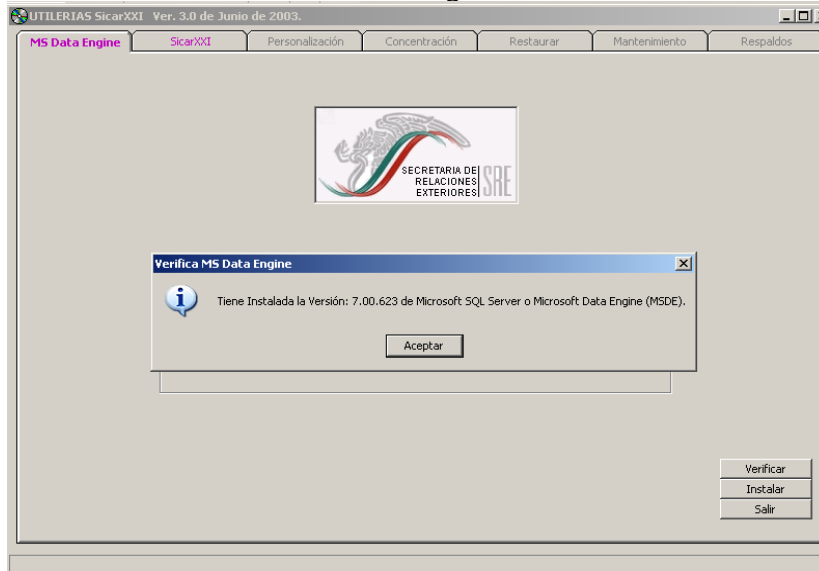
UTILERIAS SicarXXI Ver. 3.0 de Junio de 2003.

MS Data Engine
SicarXXI
Personalización
Concentración
Restaurar
Mantenimiento
Respaldos

SECRETARIA DE RELACIONES EXTERIORES SRE

Verifica MS Data Engine

Tiene Instalada la Versión: 7.00.623 de Microsoft SQL Server o Microsoft Data Engine (MSDE).

Aceptar

Verificar
Instalar
Salir